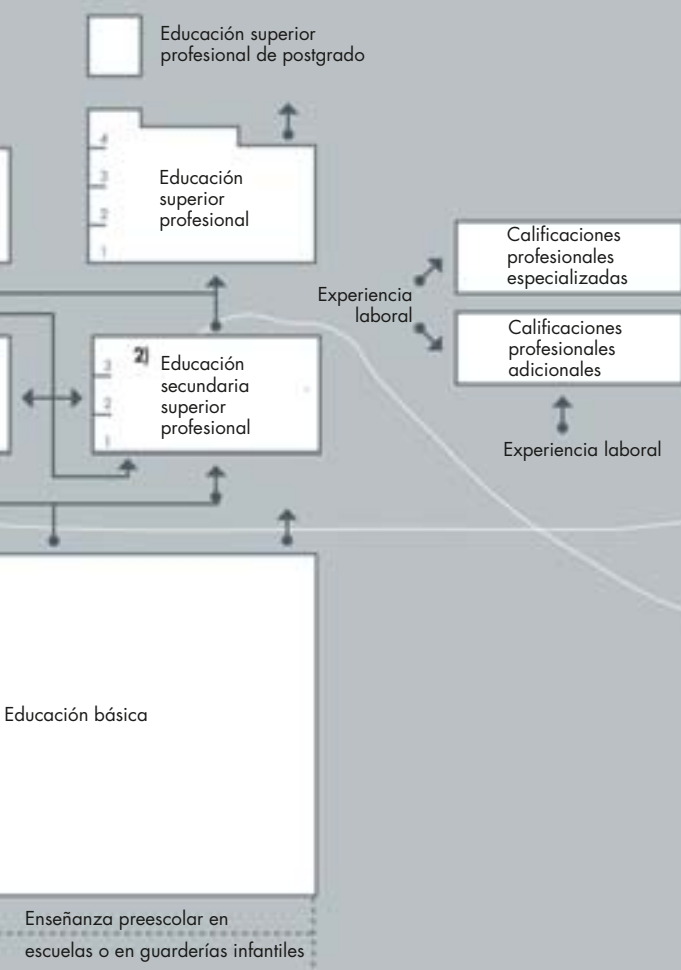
Educación superior profesional de postgrado

4
3
2
1
Educación superior profesional

Calificaciones profesionales especializadas

Experiencia laboral

Calificaciones profesionales adicionales

Experiencia laboral

2)
3
2
1
Educación secundaria superior profesional

Educación básica

Enseñanza preescolar en escuelas o en guarderías infantiles